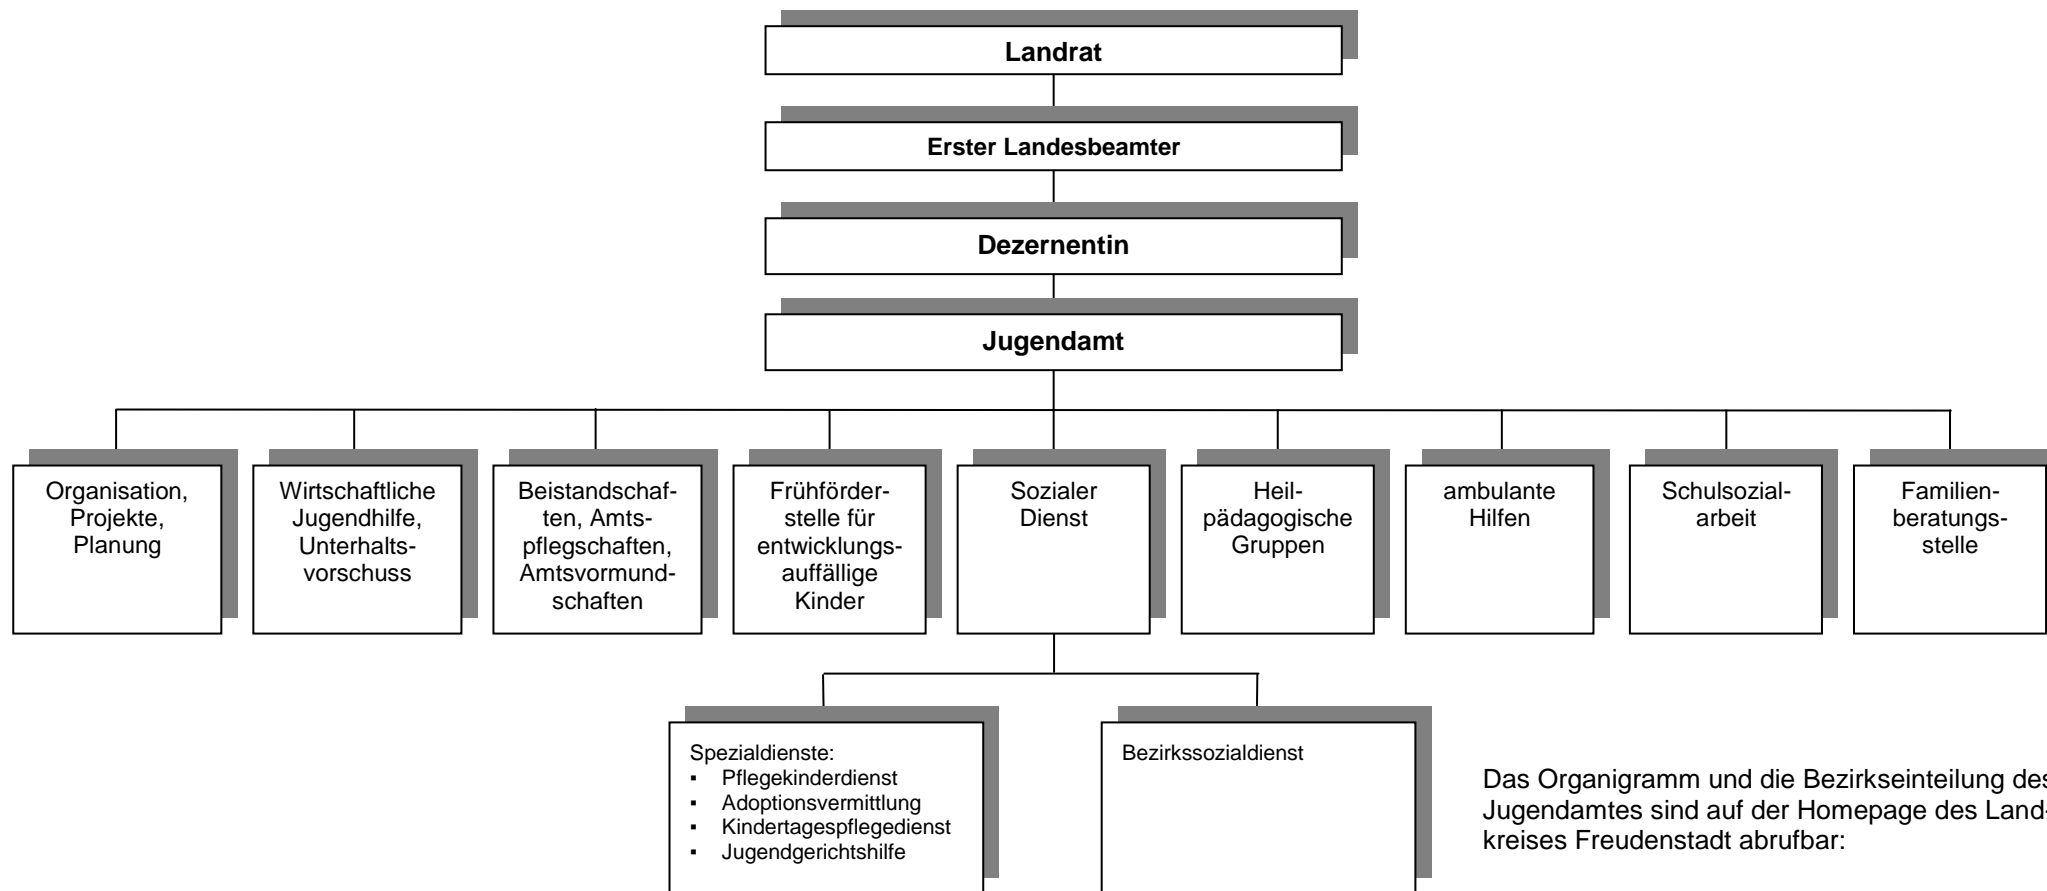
**Landrat**

**Erster Landesbeamter**

**Dezernentin**

**Jugendamt**

Organisation, Projekte, Planung

Wirtschaftliche Jugendhilfe, Unterhaltsvorschuss

Beistandschaften, Amtspflegschaften, Amtsvormundschaften

Frühförderstelle für entwicklungsauffällige Kinder

Sozialer Dienst

Heilpädagogische Gruppen

ambulante Hilfen

Schulsozialarbeit

Familienberatungsstelle

Spezialdienste:
- Pflegekinderdienst
- Adoptionsvermittlung
- Kindertagespflegedienst
- Jugendgerichtshilfe

Bezirkssozialdienst

Das Organigramm und die Bezirkseinteilung des Jugendamtes sind auf der Homepage des Landkreises Freudenstadt abrufbar: